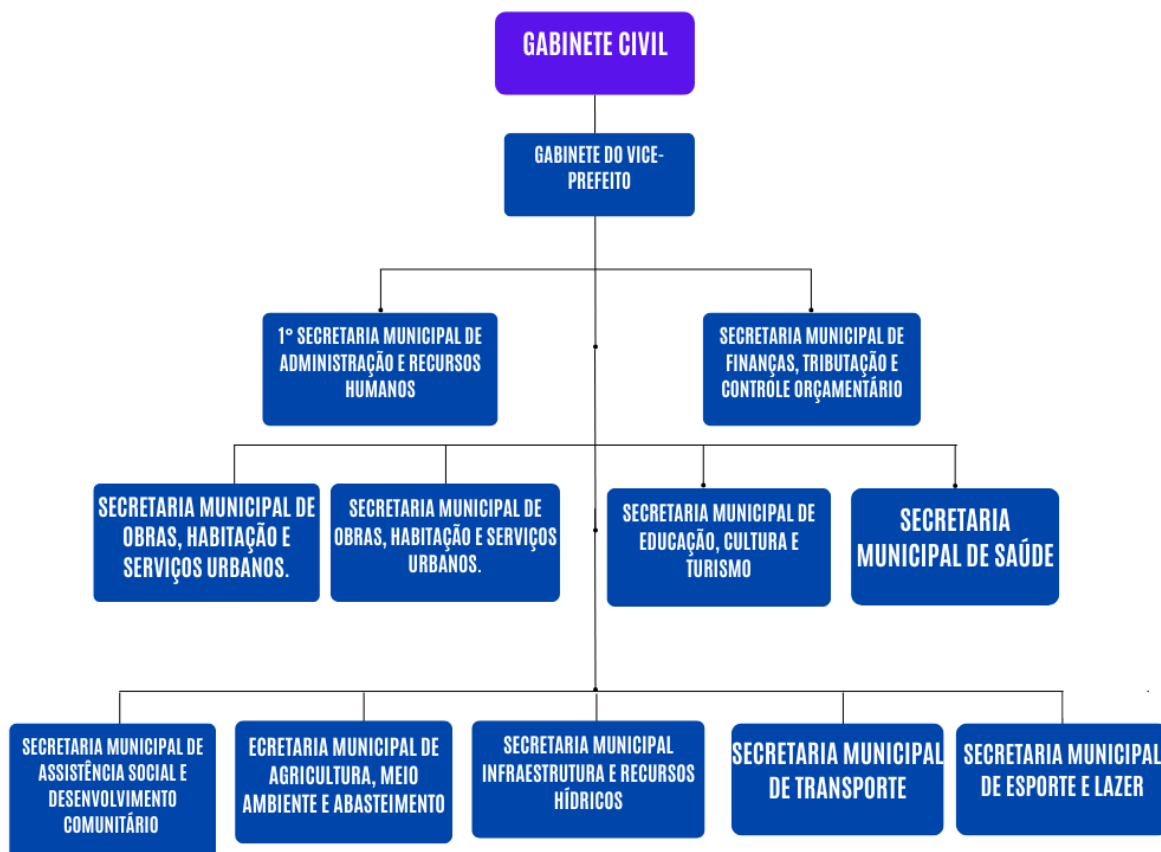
GABINETE CIVIL

GABINETE DO VICE-PREFEITO

1° SECRETARIA MUNICIPAL DE ADMINISTRAÇÃO E RECURSOS HUMANOS

SECRETARIA MUNICIPAL DE FINANÇAS, TRIBUTAÇÃO E CONTROLE ORÇAMENTÁRIO

SECRETARIA MUNICIPAL DE OBRAS, HABITAÇÃO E SERVIÇOS URBANOS.

SECRETARIA MUNICIPAL DE OBRAS, HABITAÇÃO E SERVIÇOS URBANOS.

SECRETARIA MUNICIPAL DE EDUCAÇÃO, CULTURA E TURISMO

SECRETARIA MUNICIPAL DE SAÚDE

SECRETARIA MUNICIPAL DE ASSISTÊNCIA SOCIAL E DESENVOLVIMENTO COMUNITÁRIO

ECRETARIA MUNICIPAL DE AGRICULTURA, MEIO AMBIENTE E ABASTEIMENTO

SECRETARIA MUNICIPAL INFRAESTRUTURA E RECURSOS HÍDRICOS

SECRETARIA MUNICIPAL DE TRANSPORTE

SECRETARIA MUNICIPAL DE ESPORTE E LAZER